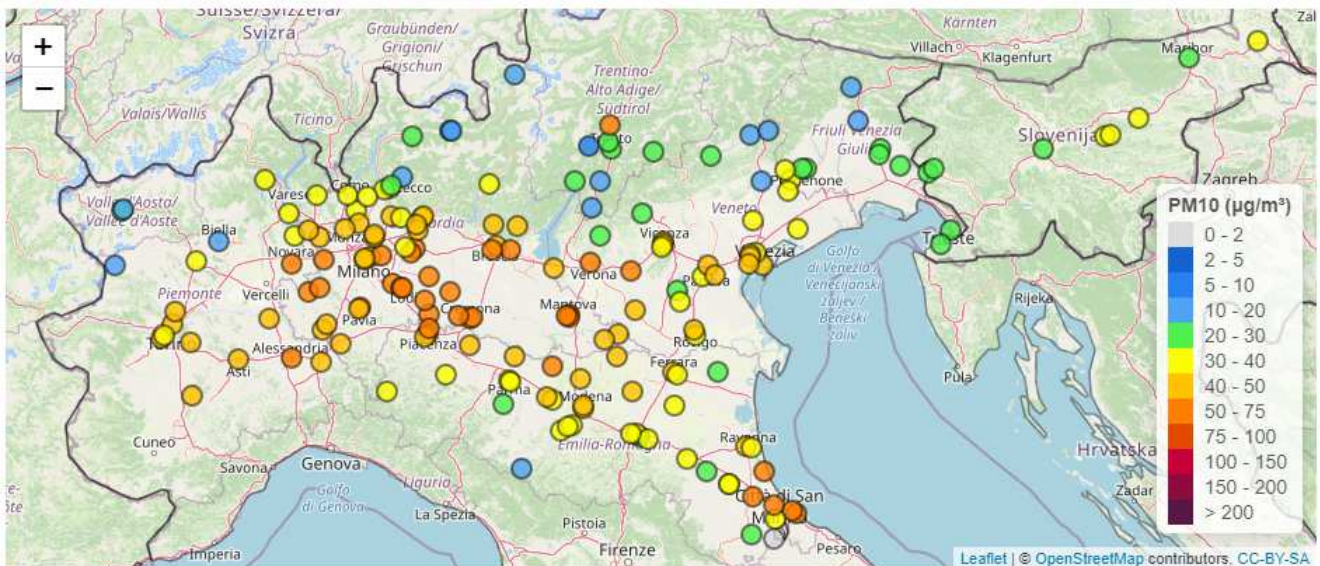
+
−

Suisse/Svizzera/
Svizra
Graubünden/
Grigioni/
Grischun
Trentino-
Alto Adige/
Südtirol
Kärnten
Villach
Klagenfurt
Maribor
Zal
Valais/Wallis
Ticino
Friuli Venezia
Giulia
Slovenija
Valle d'Aosta/
Vallée d'Aoste
Varese
Como
Lecco
Pordenone
Zagreb
Biella
Novara
Milano
Brescia
Vicenza
Veneto
Trieste
Venezia
Vercelli
Verona
Padova
Golfo
di Venezia/
Venecijanski
zaljev /
Beneški
zaliv
Rijeka
Piemonte
Pavia
Lodi
Cremona
Mantova
Torino
Alessandria
Piacenza
Rovigo
Asti
Ferrara
Parma
Modena
Pula
Cuneo
Emilia-Romagna
Ravenna
Hrvatska
Savona
Genova
Liguria
Golfo
di Genova
Zadar
La Spezia
Pistoia
Imperia
Firenze
Pesaro

PM10 (µg/m³)
0 - 2
2 - 5
5 - 10
10 - 20
20 - 30
30 - 40
40 - 50
50 - 75
75 - 100
100 - 150
150 - 200
> 200

Leaflet | © OpenStreetMap contributors, CC-BY-SA